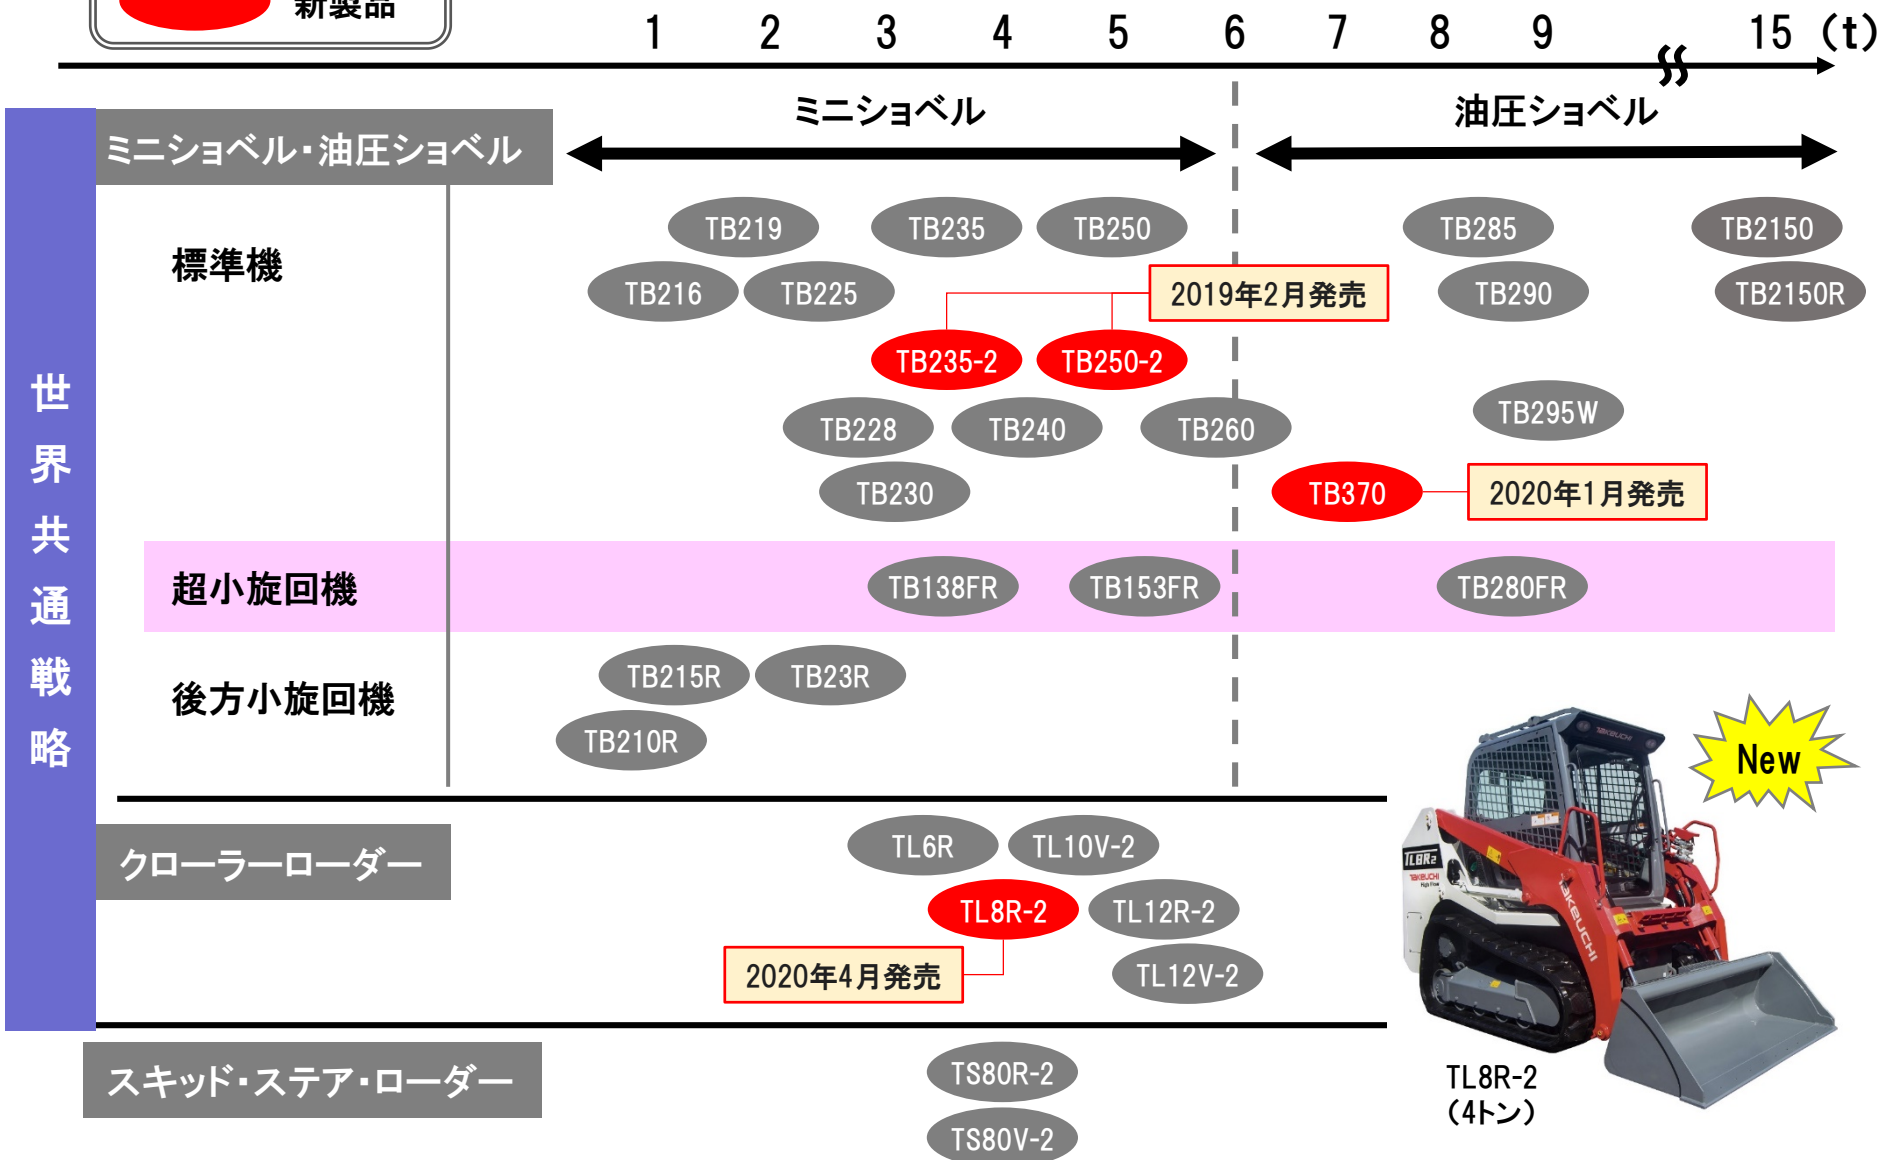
新製品

1 2 3 4 5 6 7 8 9 15 (t)

ミニショベル 油圧ショベル

ミニショベル・油圧ショベル

世界共通戦略

標準機

TB219 TB235 TB250 TB285 TB2150

TB216 TB225 2019年2月発売 TB290 TB2150R

TB235-2 TB250-2

TB295W

TB228 TB240 TB260

TB230 TB370 2020年1月発売

超小旋回機 TB138FR TB153FR TB280FR

後方小旋回機 TB215R TB23R

TB210R

New

クローラーローダー TL6R TL10V-2

TL8R-2 TL12R-2

2020年4月発売 TL12V-2

TL8R-2
(4トン)

スキッド・ステア・ローダー TS80R-2

TS80V-2